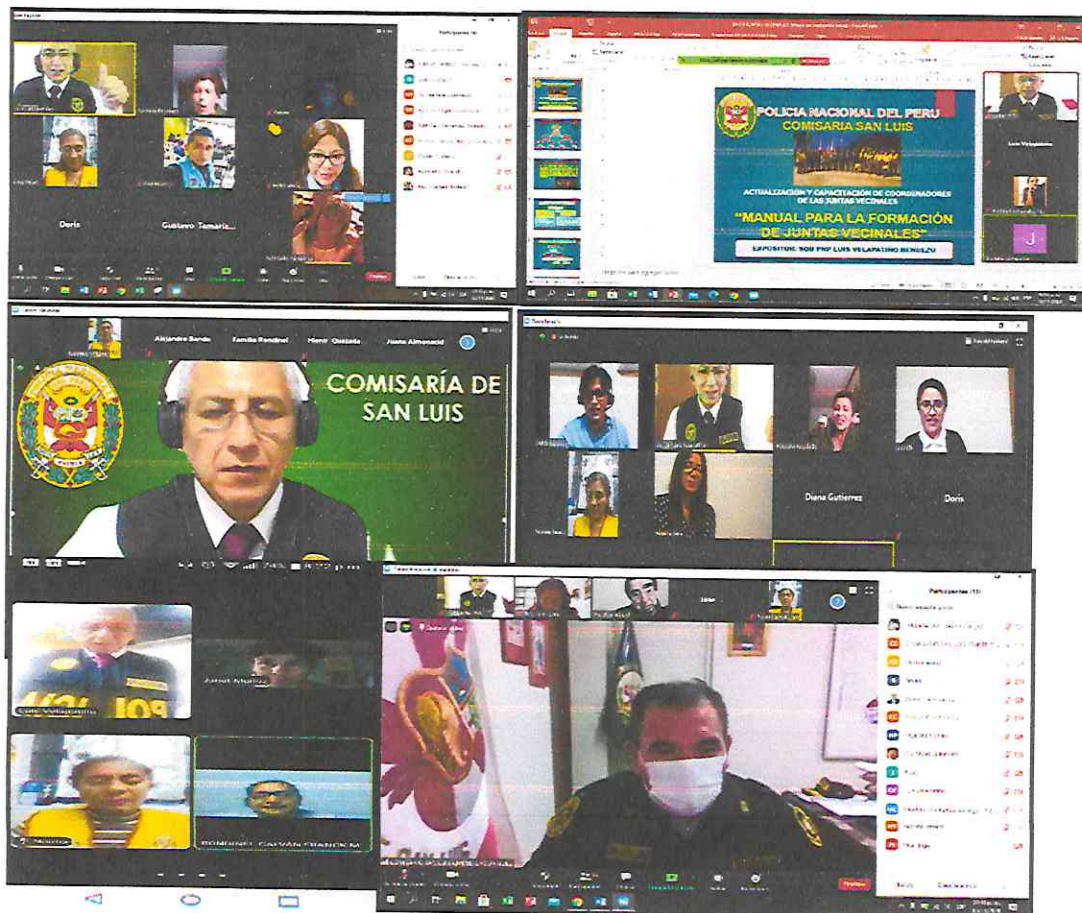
Participantes (9)

Doris

Gustavo Tamaris...

POLICIA NACIONAL DEL PERU
COMISARIA SAN LUIS

ACTUALIZACIÓN Y CAPACITACIÓN DE COORDINADORES DE LAS JUNTAS VECINALES

"MANUAL PARA LA FORMACIÓN DE JUNTAS VECINALES"

EXPOSITOR: SO3 PNP LUIS VELAPATINO BENDEZU

J

Alejandro Banda

Familia Rondinel

Henry Quezada

Juana Almonacid

COMISARÍA DE SAN LUIS

Diana Gutierrez

Doris

RONDINEL GALVAN FRANCISCA

Participantes (13)